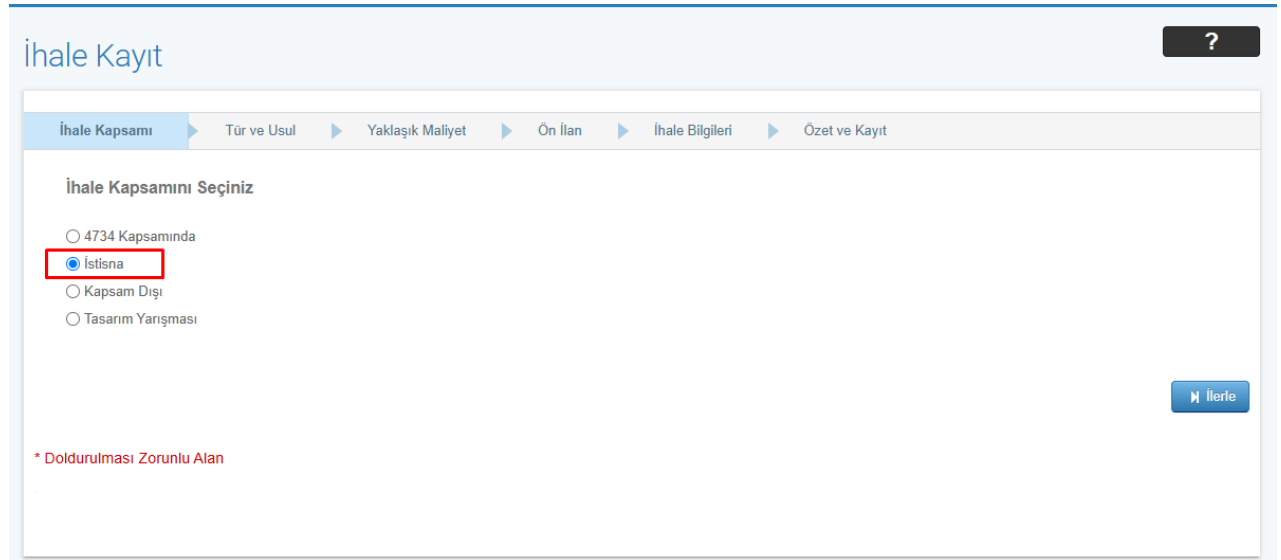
İhale Kayıt

?

İhale Kapsamı | Tür ve Usul | Yaklaşık Maliyet | Ön İlan | İhale Bilgileri | Özet ve Kayıt

İhale Kapsamını Seçiniz

4734 Kapsamında
İstisna
Kapsam Dışı
Tasarım Yarışması

İlerle

* Doldurulması Zorunlu Alan